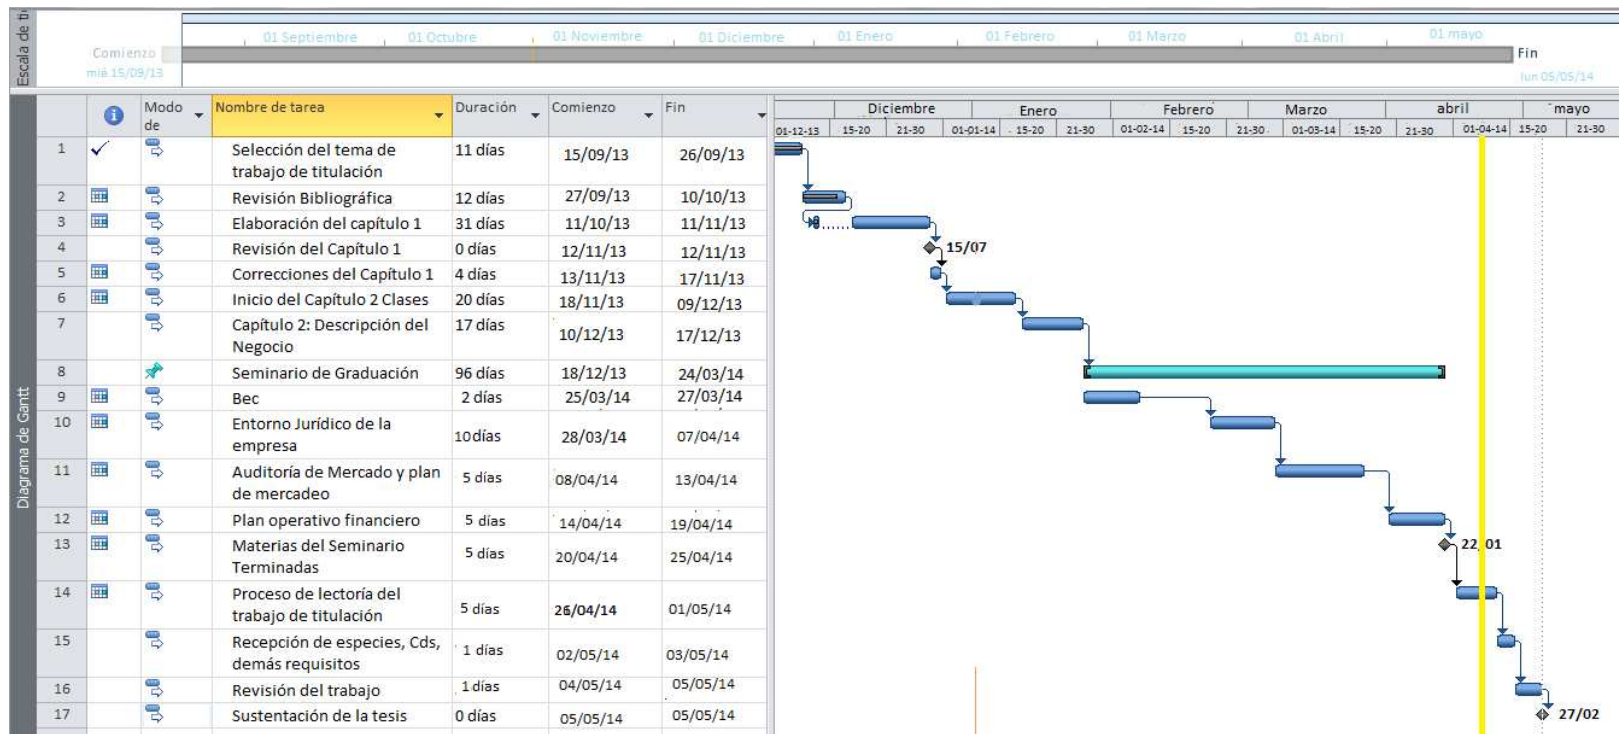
Escala de ti

Comienzo
mié 15/09/13

01 Septiembre | 01 Octubre | 01 Noviembre | 01 Diciembre | 01 Enero | 01 Febrero | 01 Marzo | 01 Abril | 01 mayo

Fin
lun 05/05/14

Diagrama de Gantt

| | | Modo de | Nombre de tarea | Duración | Comienzo | Fin |
|---|---|---|---|---|---|---|
| 1 | ✓ | | Selección del tema de trabajo de titulación | 11 días | 15/09/13 | 26/09/13 |
| 2 | | | Revisión Bibliográfica | 12 días | 27/09/13 | 10/10/13 |
| 3 | | | Elaboración del capítulo 1 | 31 días | 11/10/13 | 11/11/13 |
| 4 | | | Revisión del Capítulo 1 | 0 días | 12/11/13 | 12/11/13 |
| 5 | | | Correcciones del Capítulo 1 | 4 días | 13/11/13 | 17/11/13 |
| 6 | | | Inicio del Capítulo 2 Clases | 20 días | 18/11/13 | 09/12/13 |
| 7 | | | Capítulo 2: Descripción del Negocio | 17 días | 10/12/13 | 17/12/13 |
| 8 | | | Seminario de Graduación | 96 días | 18/12/13 | 24/03/14 |
| 9 | | | Bec | 2 días | 25/03/14 | 27/03/14 |
| 10 | | | Entorno Jurídico de la empresa | 10días | 28/03/14 | 07/04/14 |
| 11 | | | Auditoría de Mercado y plan de mercadeo | 5 días | 08/04/14 | 13/04/14 |
| 12 | | | Plan operativo financiero | 5 días | 14/04/14 | 19/04/14 |
| 13 | | | Materias del Seminario Terminadas | 5 días | 20/04/14 | 25/04/14 |
| 14 | | | Proceso de lectoría del trabajo de titulación | 5 días | 26/04/14 | 01/05/14 |
| 15 | | | Recepción de especies, Cds, demás requisitos | 1 días | 02/05/14 | 03/05/14 |
| 16 | | | Revisión del trabajo | 1días | 04/05/14 | 05/05/14 |
| 17 | | | Sustentación de la tesis | 0 días | 05/05/14 | 05/05/14 |

Diciembre | Enero | Febrero | Marzo | abril | mayo
01-12-13 | 15-20 | 21-30 | 01-01-14 | 15-20 | 21-30 | 01-02-14 | 15-20 | 21-30 | 01-03-14 | 15-20 | 21-30 | 01-04-14 | 15-20 | 21-30

15/07
22/01
27/02